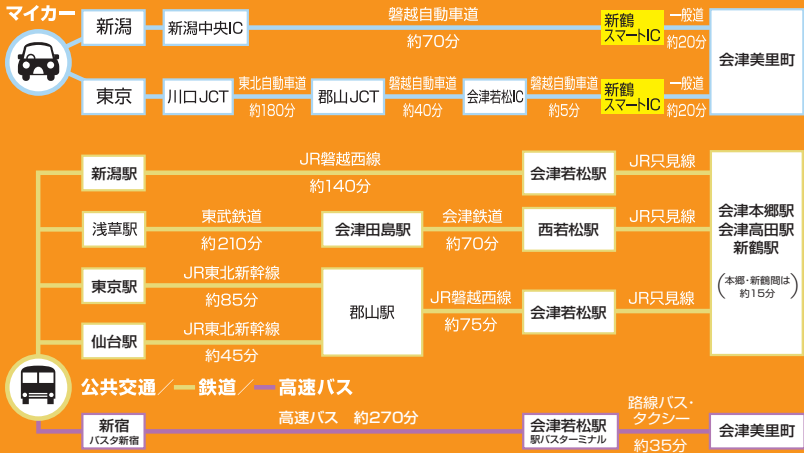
マイカー

新潟 新潟中央IC 磐越自動車道 約70分 新鶴スマートIC 一般道 約20分 会津美里町

東京 川口JCT 東北自動車道 約180分 郡山JCT 磐越自動車道 約40分 会津若松IC 磐越自動車道 約5分 新鶴スマートIC 一般道 約20分

新潟駅 JR磐越西線 約140分 会津若松駅 JR只見線

浅草駅 東武鉄道 約210分 会津田島駅 会津鉄道 約70分 西若松駅 JR只見線

会津本郷駅
会津高田駅
新鶴駅
（本郷・新鶴間は約15分）

東京駅 JR東北新幹線 約85分 郡山駅 JR磐越西線 約75分 会津若松駅 JR只見線

仙台駅 JR東北新幹線 約45分

公共交通／ー鉄道／ー高速バス

新宿 バスタ新宿 高速バス 約270分 会津若松駅 駅バスターミナル 路線バス・タクシー 約35分 会津美里町